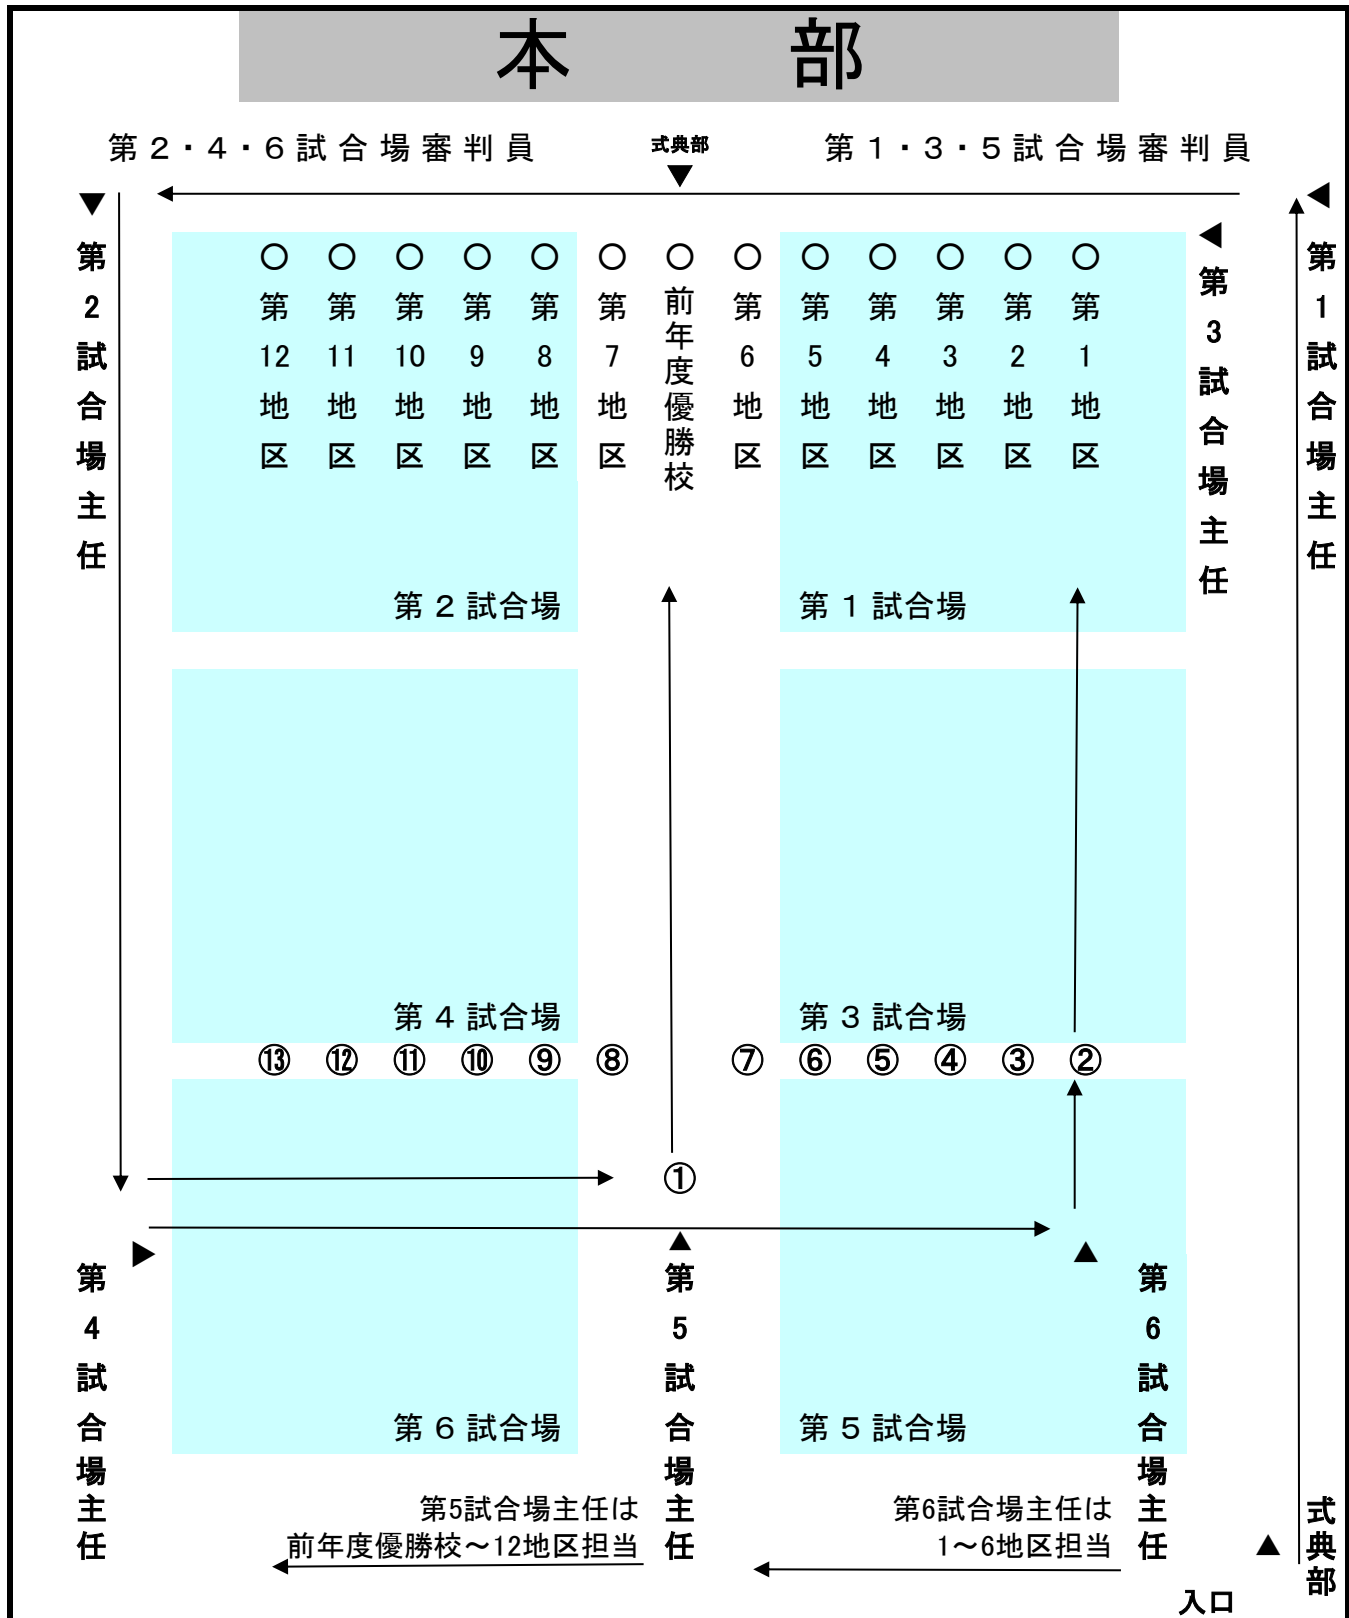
本　部

第２・４・６試合場審判員　式典部　第１・３・５試合場審判員

第2試合場主任

○第12地区　○第11地区　○第10地区　○第9地区　○第8地区　○第7地区　○前年度優勝校　○第6地区　○第5地区　○第4地区　○第3地区　○第2地区　○第1地区

第3試合場主任

第1試合場主任

第２試合場　第１試合場

第４試合場　第３試合場

⑬ ⑫ ⑪ ⑩ ⑨ ⑧ ⑦ ⑥ ⑤ ④ ③ ②

①

第4試合場主任

第5試合場主任

第6試合場主任

第６試合場　第５試合場

第5試合場主任は前年度優勝校～12地区担当

第6試合場主任は1～6地区担当

式典部

入口